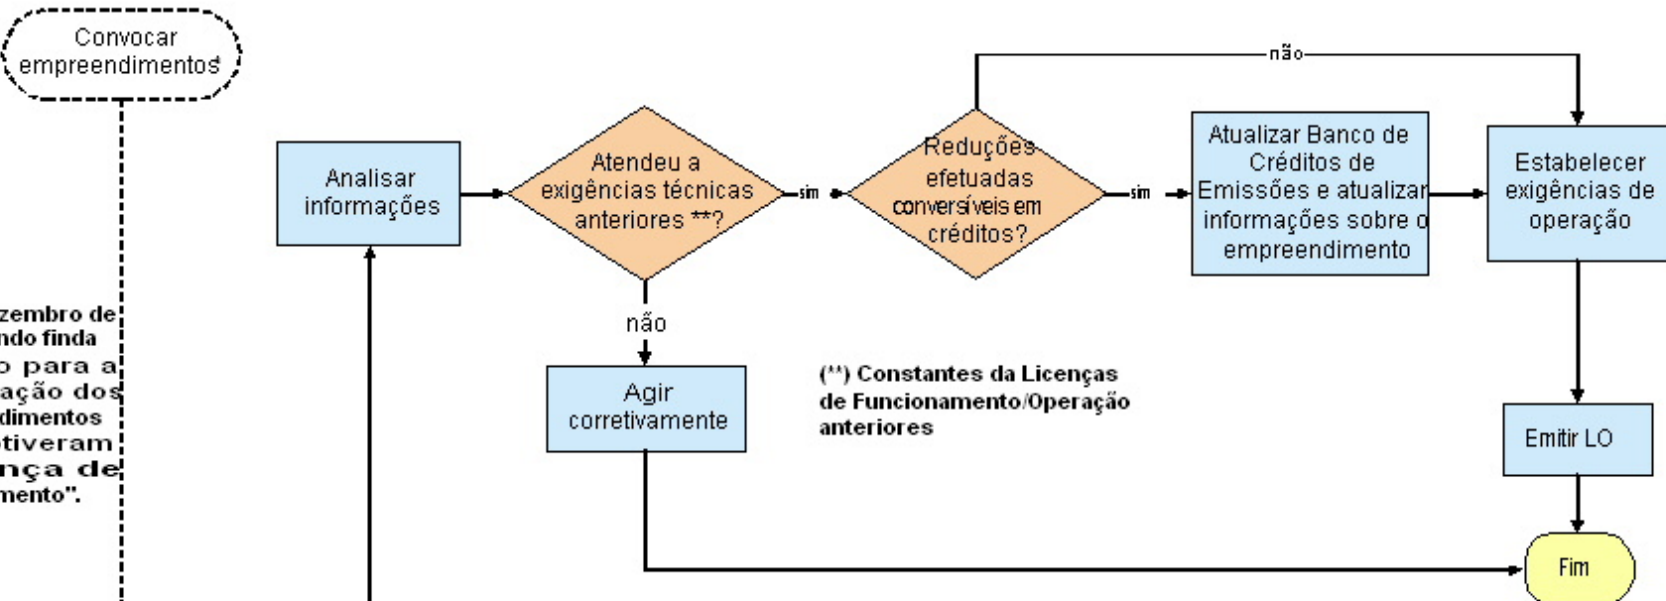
Convocar empreendimentos

zembro de
ndo finda
o para a
ação dos
dimentos
tiveram
nça de
mento".

Analisar informações

Atendeu a exigências técnicas anteriores **?

sim

não

Agir corretivamente

Reduções efetuadas conversíveis em créditos?

não

sim

Atualizar Banco de Créditos de Emissões e atualizar informações sobre o empreendimento

Estabelecer exigências de operação

(**) Constantes da Licenças de Funcionamento/Operação anteriores

Emitir LO

Fim